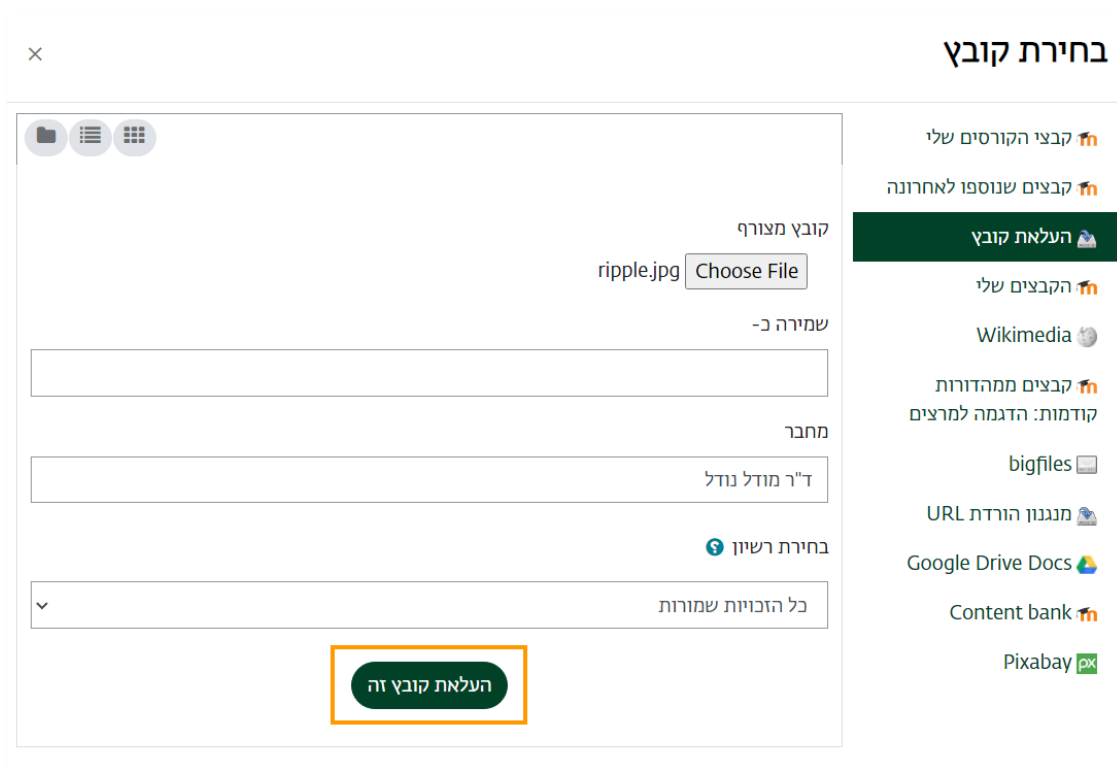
בחירת קובץ

×

קבצי הקורסים שלי
קבצים שנוספו לאחרונה
העלאת קובץ
הקבצים שלי
Wikimedia
קבצים ממהדורות קודמות: הדגמה למרצים
bigfiles
מנגנון הורדת URL
Google Drive Docs
Content bank
Pixabay

קובץ מצורף
Choose File ripple.jpg
שמירה כ-
מחבר
ד"ר מודל נודל
בחירת רשיון
כל הזכויות שמורות
העלאת קובץ זה